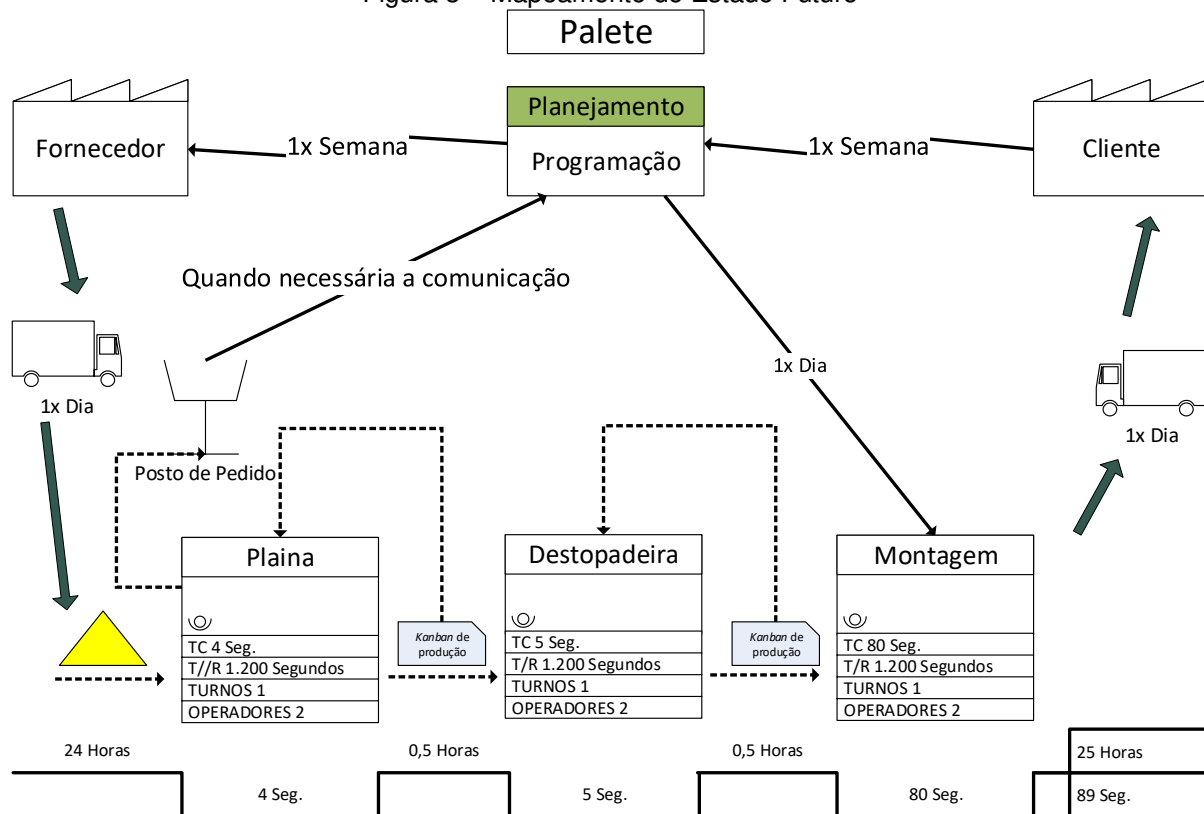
Figura 5 – Mapeamento do Estado Futuro

Palete

Planejamento

Programação

Fornecedor

1x Semana

1x Semana

Cliente

Quando necessária a comunicação

1x Dia

1x Dia

1x Dia

Posto de Pedido

Plaina

TC 4 Seg.
T//R 1.200 Segundos
TURNOS 1
OPERADORES 2

*Kanban* de produção

Destopadeira

TC 5 Seg.
T/R 1.200 Segundos
TURNOS 1
OPERADORES 2

*Kanban* de produção

Montagem

TC 80 Seg.
T/R 1.200 Segundos
TURNOS 1
OPERADORES 2

24 Horas

4 Seg.

0,5 Horas

5 Seg.

0,5 Horas

80 Seg.

25 Horas

89 Seg.